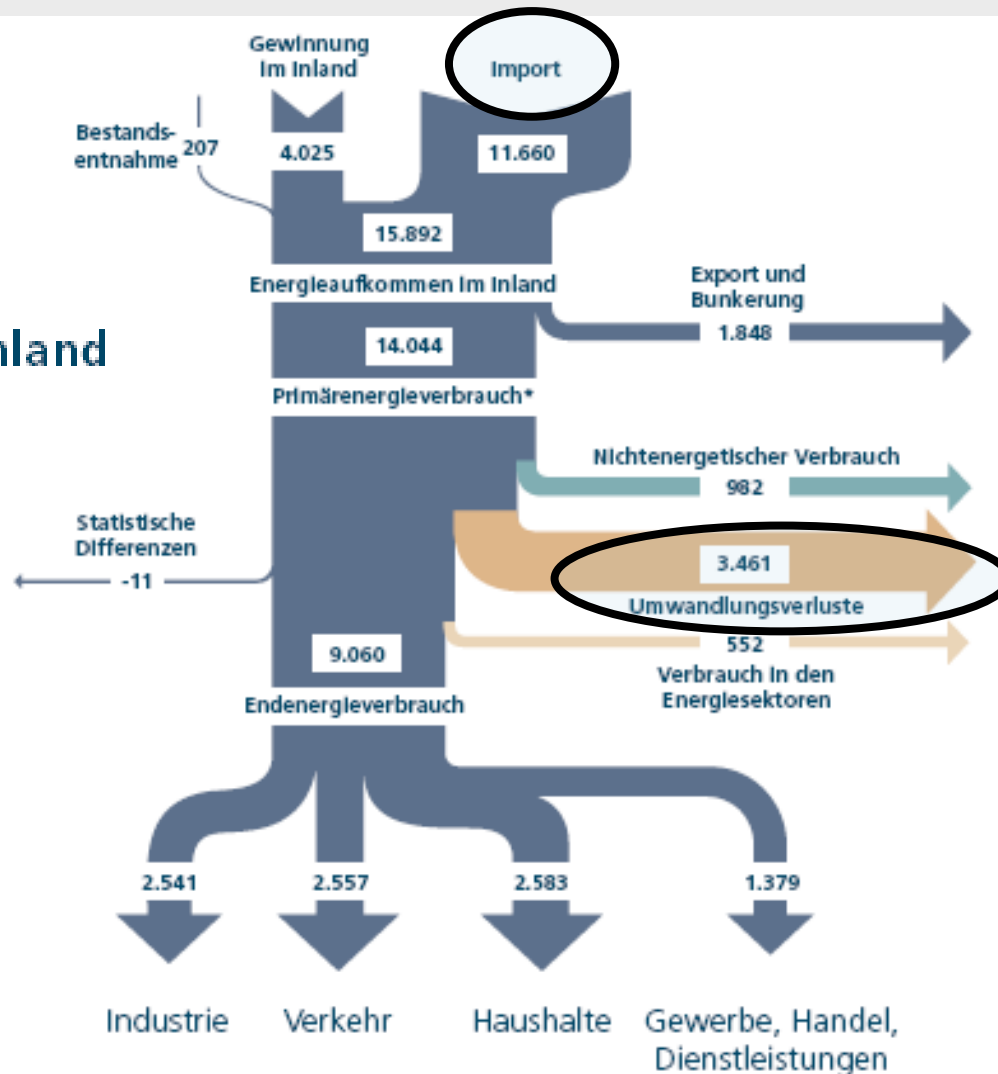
Gewinnung im Inland

Import

Bestands-entnahme 207

4.025

11.660

15.892

Energieaufkommen im Inland

Export und Bunkerung 1.848

nland

14.044

Primärenergieverbrauch*

Nichtenergetischer Verbrauch 982

Statistische Differenzen -11

3.461

Umwandlungsverluste

552

Verbrauch in den Energiesektoren

9.060

Endenergieverbrauch

2.541

2.557

2.583

1.379

Industrie

Verkehr

Haushalte

Gewerbe, Handel, Dienstleistungen